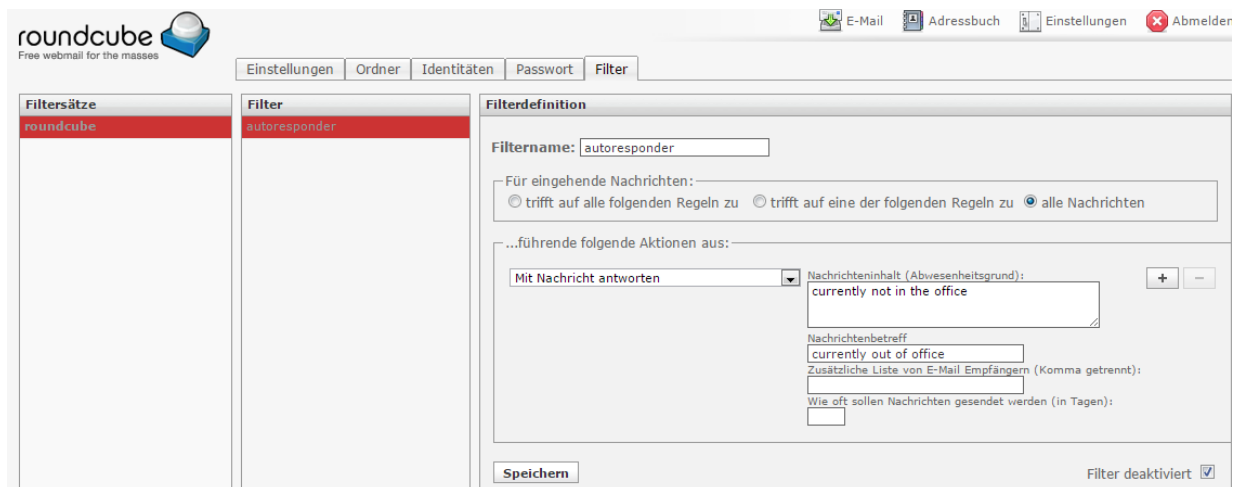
roundcube
Free webmail for the masses

E-Mail Adressbuch Einstellungen Abmelden

Einstellungen | Ordner | Identitäten | Passwort | Filter

Filtersätze
roundcube

Filter
autoresponder

Filterdefinition

Filtername: autoresponder

Für eingehende Nachrichten:
trifft auf alle folgenden Regeln zu trifft auf eine der folgenden Regeln zu alle Nachrichten

...führende folgende Aktionen aus:

Mit Nachricht antworten

Nachrichteninhalt (Abwesenheitsgrund):
currently not in the office

Nachrichtenbetreff
currently out of office

Zusätzliche Liste von E-Mail Empfängern (Komma getrennt):

Wie oft sollen Nachrichten gesendet werden (in Tagen):

+ −

Speichern

Filter deaktiviert